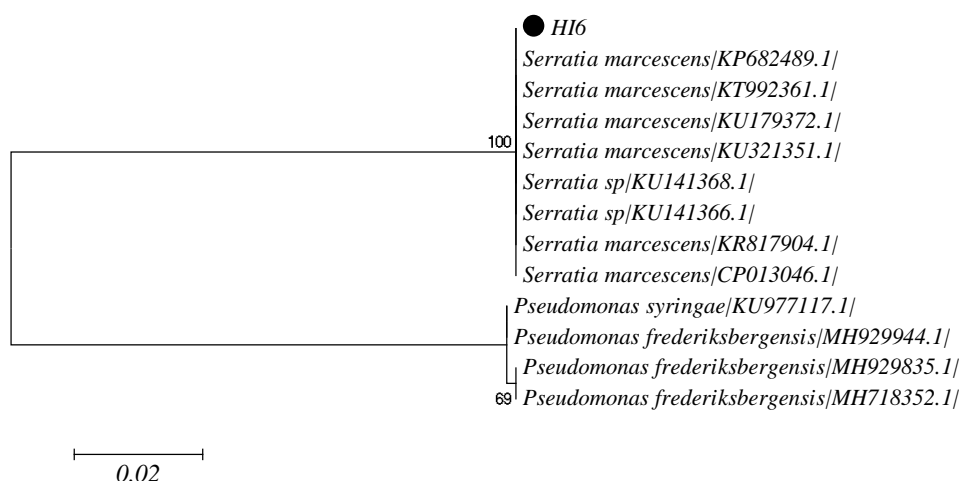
HI6
Serratia marcescens|KP682489.1|
Serratia marcescens|KT992361.1|
Serratia marcescens|KU179372.1|
100
Serratia marcescens|KU321351.1|
Serratia sp|KU141368.1|
Serratia sp|KU141366.1|
Serratia marcescens|KR817904.1|
Serratia marcescens|CP013046.1|
Pseudomonas syringae|KU977117.1|
Pseudomonas frederiksbergensis|MH929944.1|
Pseudomonas frederiksbergensis|MH929835.1|
69
Pseudomonas frederiksbergensis|MH718352.1|

0.02